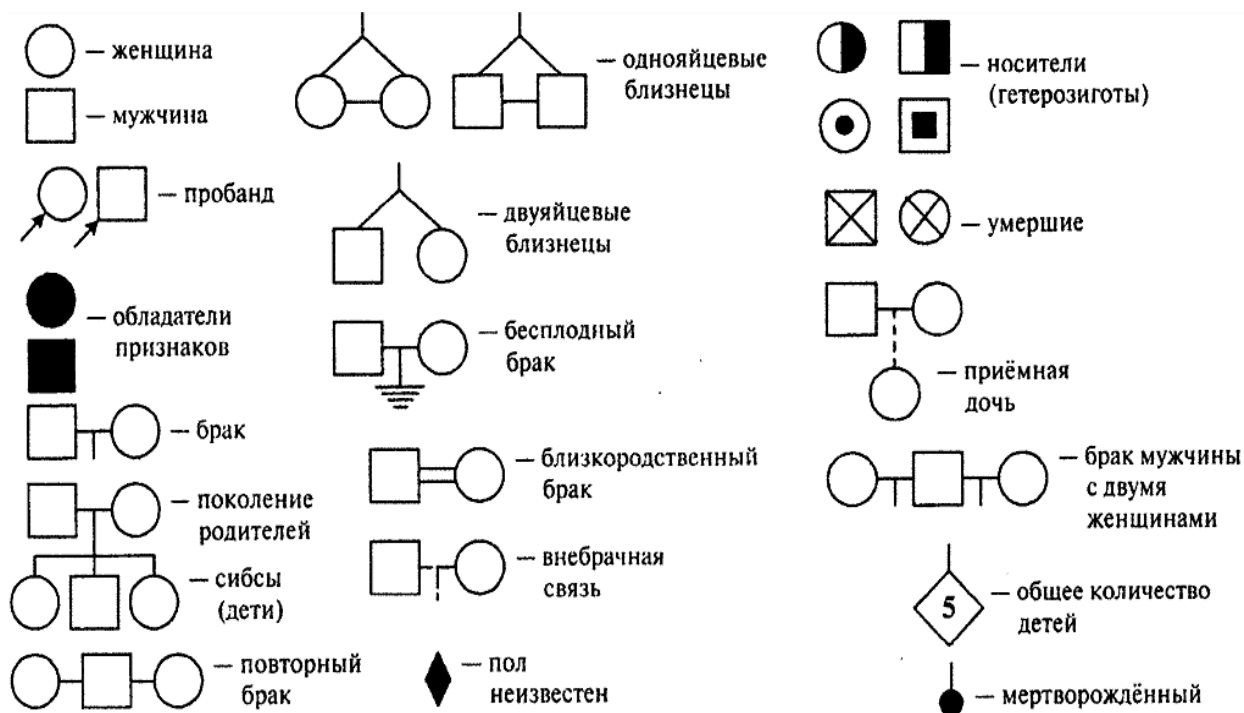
— женщина

— мужчина

— пробанд

— обладатели признаков

— брак

— поколение родителей

— сибсы (дети)

— повторный брак

— однояйцевые близнецы

— двуяйцевые близнецы

— бесплодный брак

— близкородственный брак

— внебрачная связь

— пол неизвестен

— носители (гетерозиготы)

— умершие

— приёмная дочь

— брак мужчины с двумя женщинами

5

— общее количество детей

— мертворождённый